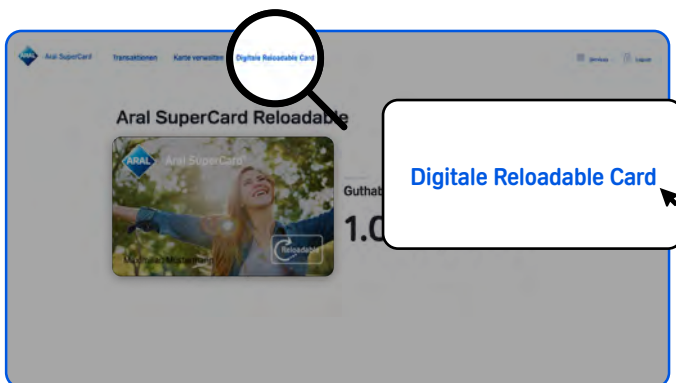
ARAL Aral SuperCard Transaktionen Karte verwalten Digitale Reloadable Card

Service Logout

Aral SuperCard Reloadable

ARAL Aral SuperCard

Max Mustermann

Reloadable

Guthab

1.0

Digitale Reloadable Card